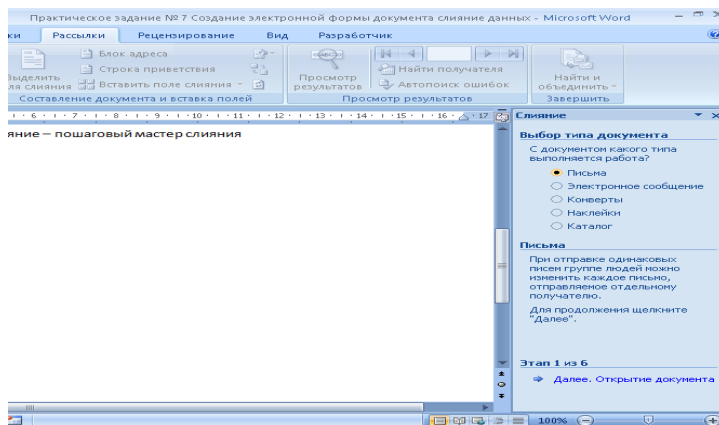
Практическое задание № 7 Создание электронной формы документа слияние данных - Microsoft Word

ки Рассылки Рецензирование Вид Разработчик

Блок адреса
Строка приветствия
Выделить для слияния
Вставить поле слияния
Составление документа и вставка полей

Просмотр результатов
Найти получателя
Автопоиск ошибок
Просмотр результатов

Найти и объединить
Завершить

· 6 · · · 7 · · · 8 · · · 9 · · · 10 · · · 11 · · · 12 · · · 13 · · · 14 · · · 15 · · · 16 · · 17

яние – пошаговый мастер слияния

Слияние

Выбор типа документа

С документом какого типа выполняется работа?

Письма
Электронное сообщение
Конверты
Наклейки
Каталог

Письма

При отправке одинаковых писем группе людей можно изменить каждое письмо, отправляемое отдельному получателю.

Для продолжения щелкните "Далее".

Этап 1 из 6

Далее. Открытие документа

100%